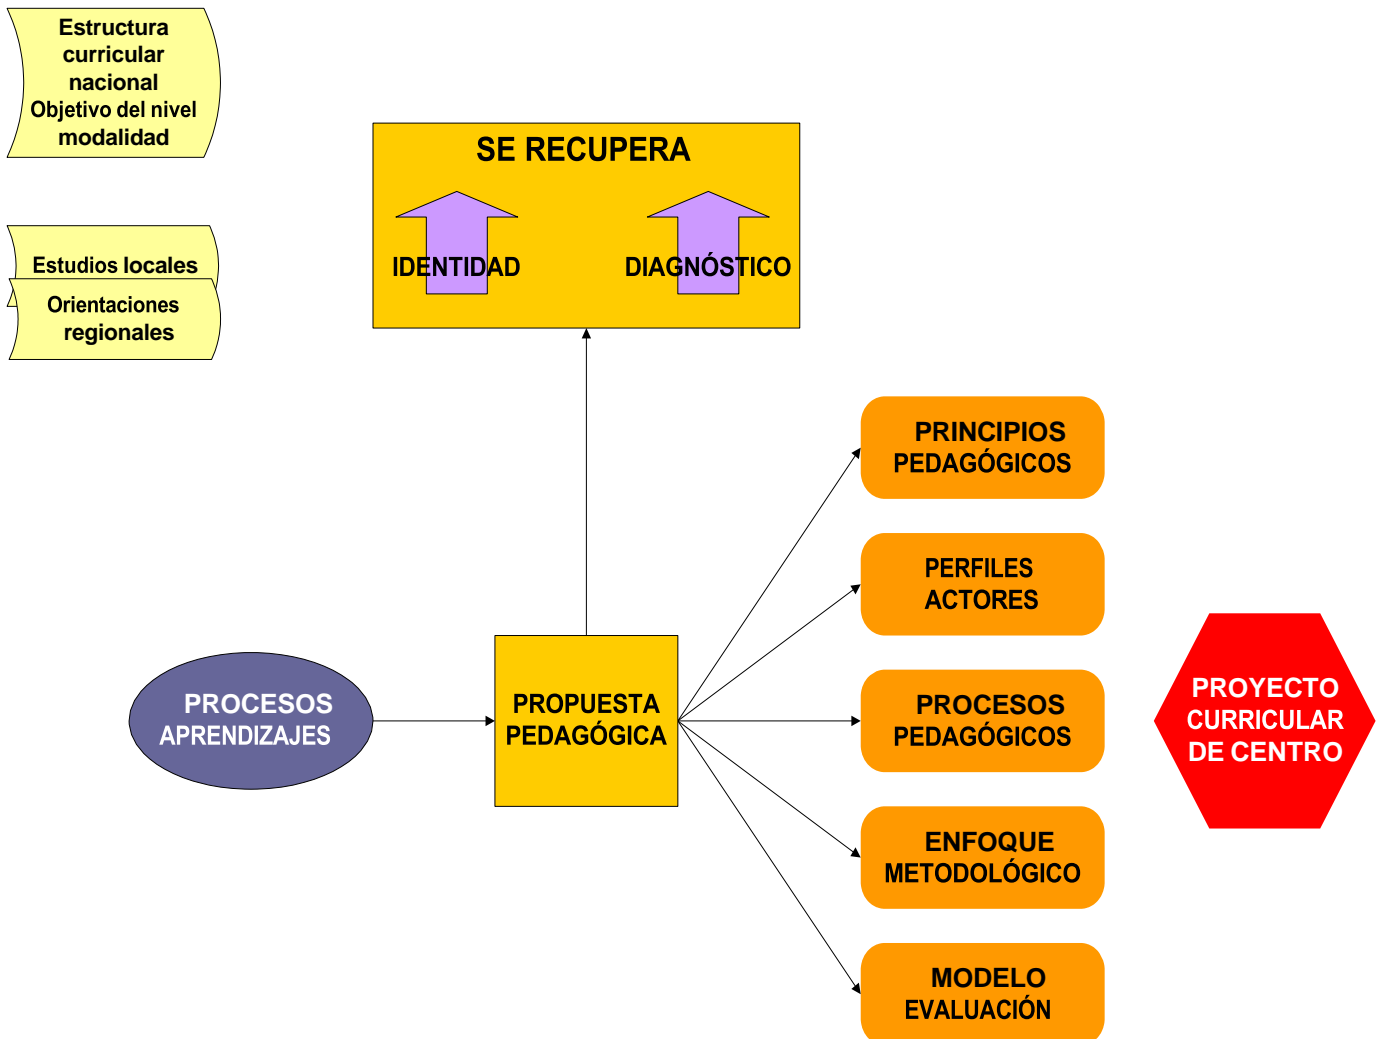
Estructura curricular nacional
Objetivo del nivel modalidad

Estudios locales

Orientaciones regionales

SE RECUPERA

IDENTIDAD

DIAGNÓSTICO

PRINCIPIOS PEDAGÓGICOS

PERFILES ACTORES

PROCESOS APRENDIZAJES

PROPUESTA PEDAGÓGICA

PROCESOS PEDAGÓGICOS

PROYECTO CURRICULAR DE CENTRO

ENFOQUE METODOLÓGICO

MODELO EVALUACIÓN